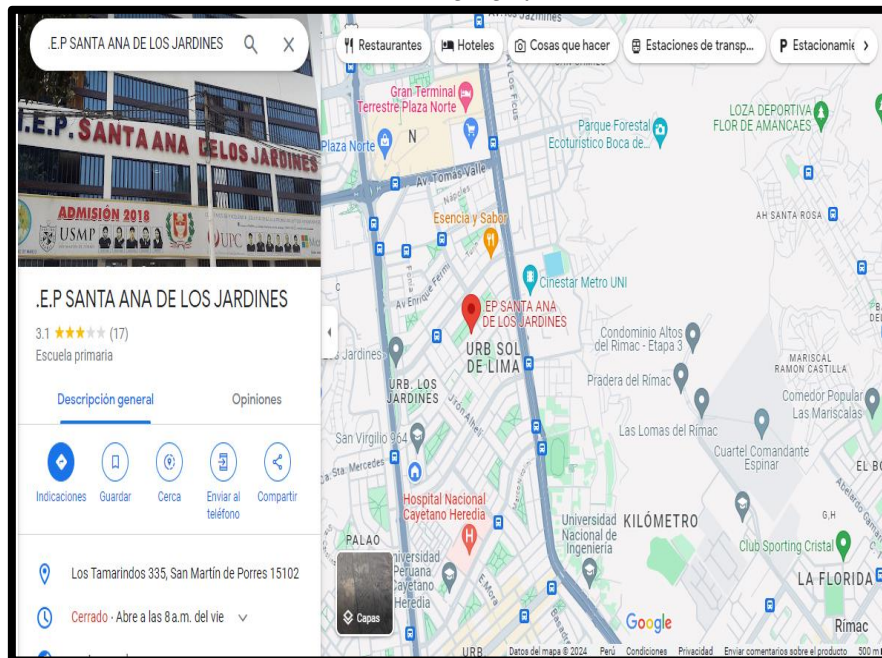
.E.P SANTA ANA DE LOS JARDINES

Restaurantes
Hoteles
Cosas que hacer
Estaciones de transp...
Estacionamie

I.E.P. SANTA ANA DE LOS JARDINES
ADMISIÓN 2018
USMP
UPC

.E.P SANTA ANA DE LOS JARDINES
3.1 ★★★★★ (17)
Escuela primaria

Descripción general
Opiniones

Indicaciones
Guardar
Cerca
Enviar al teléfono
Compartir

Los Tamarindos 335, San Martín de Porres 15102

Cerrado · Abre a las 8 a.m. del vie

Gran Terminal Terrestre Plaza Norte
Plaza Norte
N
Av. Tomás Valle
Nápoles
Los Ficus
Parque Forestal Ecoturístico Boca de...
LOZA DEPORTIVA FLOR DE AMANCAES
AH SANTA ROSA
Esencia y Sabor
Cinestar Metro UNI
Av. Enrique Fermi
EP SANTA ANA DE LOS JARDINES
URB SOL DE LIMA
Condominio Altos del Rimac - Etapa 3
Los Jardines
URB. LOS JARDINES
Pradera del Rimac
MARISCAL RAMON CASTILLA
Comedor Popular Las Mariscalas
Las Lomas del Rimac
San Virgilio 964
Av. Sta. Mercedes
Cuartel Comandante Espinar
EL BO
Hospital Nacional Cayetano Heredia
Universidad Nacional de Ingeniería
KILÓMETRO
G.H
Club Sporting Cristal
PALAO
Universidad Peruana Cayetano Heredia
LA FLORIDA
Capas
Google
Rímac
URB
Datos del mapa ©2024 Perú Condiciones Privacidad Enviar comentarios sobre el producto 500 m